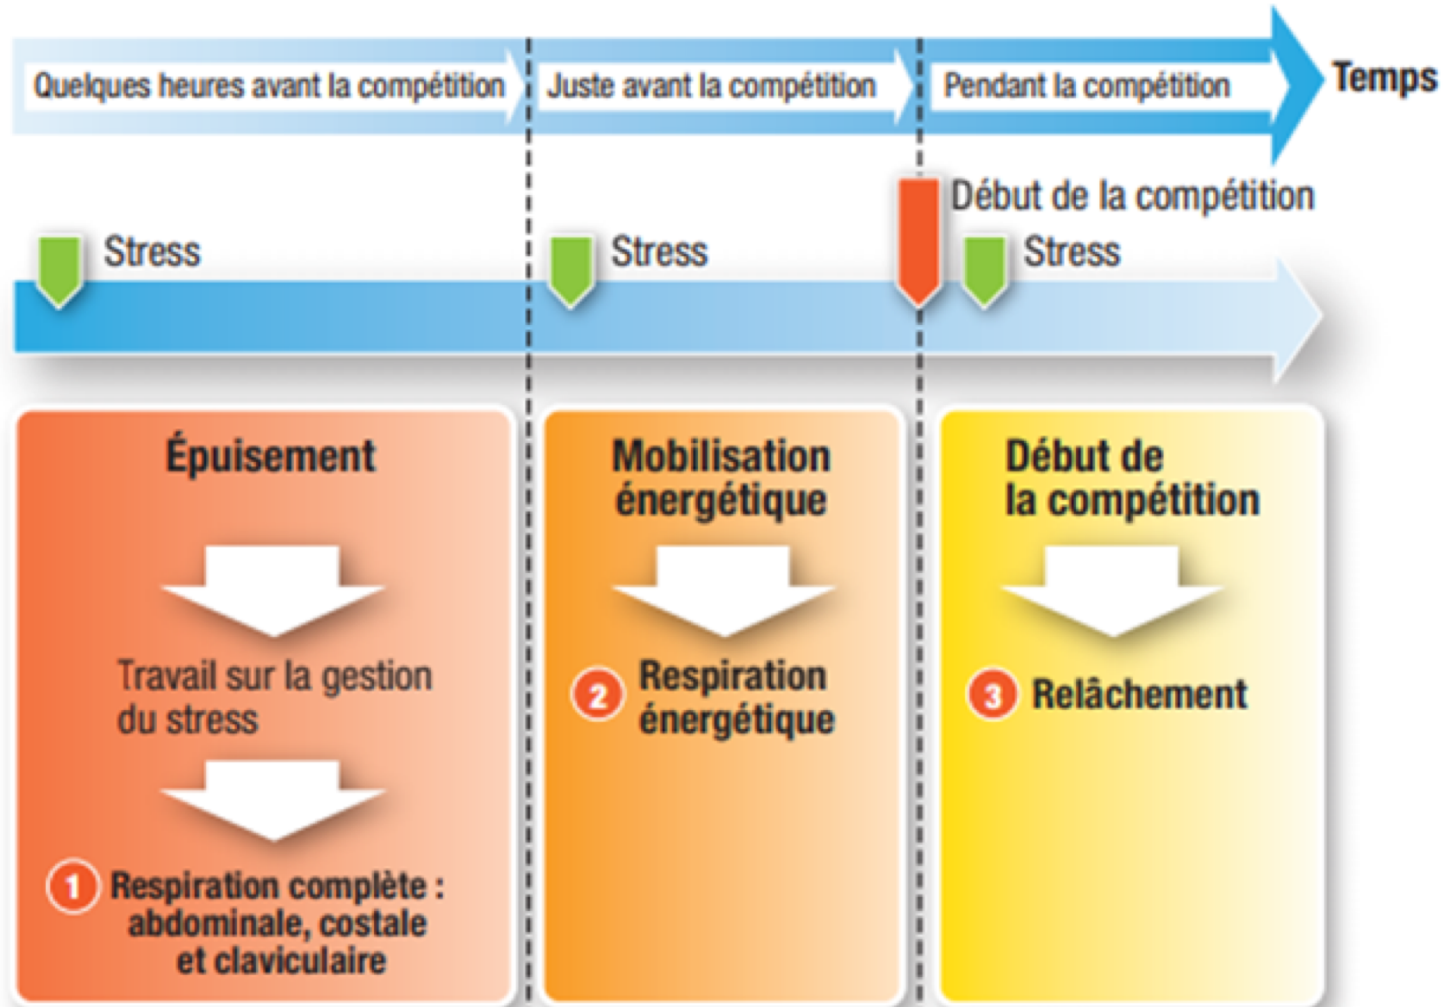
Quelques heures avant la compétition

Juste avant la compétition

Pendant la compétition

Temps

Début de la compétition

Stress

Stress

Stress

Épuisement

Travail sur la gestion du stress

1 Respiration complète : abdominale, costale et claviculaire

Mobilisation énergétique

2 Respiration énergétique

Début de la compétition

3 Relâchement